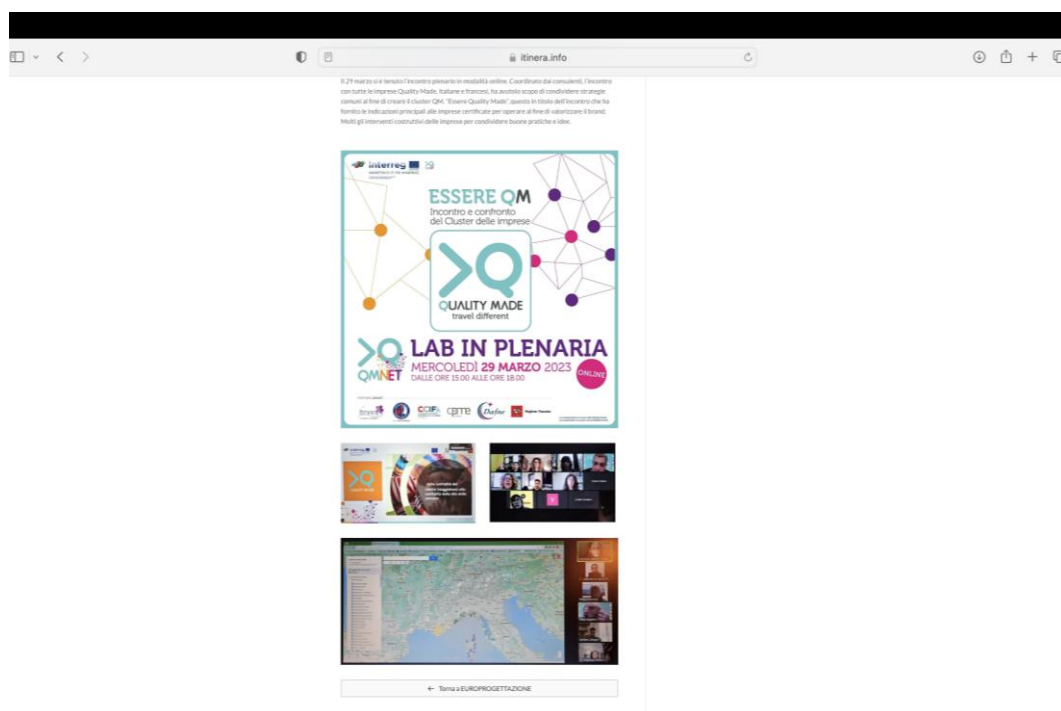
itinera.info

Il 29 marzo si è tenuto l'incontro plenario in modalità online. Coordinato dai consulenti, l'incontro con tutte le imprese Quality Made, italiane e francesi, ha avuto lo scopo di condividere strategie comuni al fine di creare il cluster QM. "Essere Quality Made" questo il titolo dell'incontro che ha fornito le indicazioni principali alle imprese certificate per operare al fine di valorizzare il brand. Molti gli interventi costruttivi delle imprese per condividere buone pratiche e idee.

interreg

ESSERE QM
Incontro e confronto del Cluster delle imprese

QUALITY MADE
travel different

QMNET
LAB IN PLENARIA
MERCOLEDÌ 29 MARZO 2023
DALLE ORE 15:00 ALLE ORE 18:00
ONLINE

CCIF CRTE Dafne Regione Toscana

← Torna a EUROPROGETTAZIONE